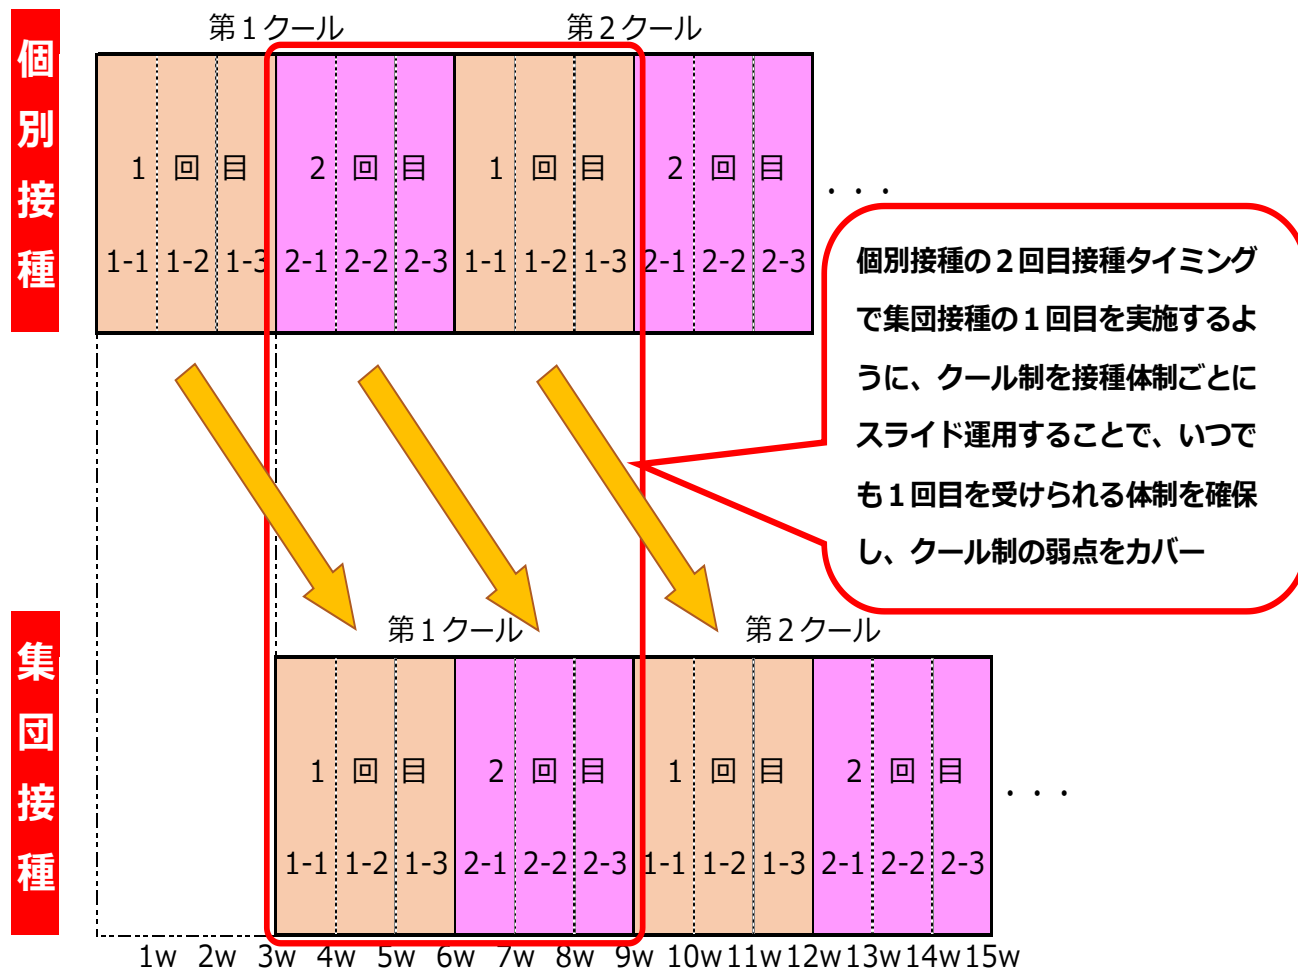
個別接種

第１クール

第２クール

１回目

1-1 1-2 1-3

２回目

2-1 2-2 2-3

１回目

1-1 1-2 1-3

２回目

2-1 2-2 2-3

・・・

個別接種の２回目接種タイミングで集団接種の１回目を実施するように、クール制を接種体制ごとにスライド運用することで、いつでも１回目を受けられる体制を確保し、クール制の弱点をカバー

集団接種

第１クール

第２クール

１回目

1-1 1-2 1-3

２回目

2-1 2-2 2-3

１回目

1-1 1-2 1-3

２回目

2-1 2-2 2-3

・・・

1w 2w 3w 4w 5w 6w 7w 8w 9w 10w 11w 12w 13w 14w 15w